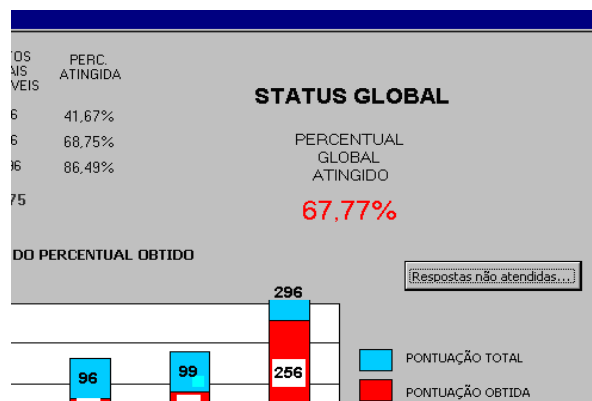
TOS
AIS
VEIS

6
6
36

75

PERC.
ATINGIDA

41,67%
68,75%
86,49%

STATUS GLOBAL

PERCENTUAL
GLOBAL
ATINGIDO

67,77%

DO PERCENTUAL OBTIDO

Respostas não atendidas...

296

96

99

256

PONTUAÇÃO TOTAL

PONTUAÇÃO OBTIDA